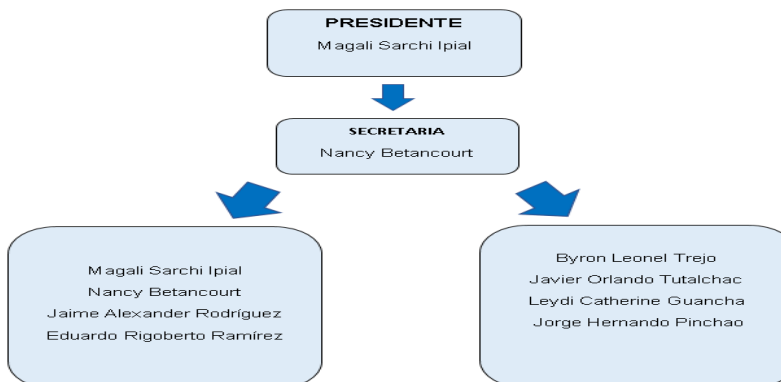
PRESIDENTE
Magali Sarchi Ipial

SECRETARIA
Nancy Betancourt

Magali Sarchi Ipial
Nancy Betancourt
Jaime Alexander Rodríguez
Eduardo Rigoberto Ramírez

Byron Leonel Trejo
Javier Orlando Tutalchac
Leydi Catherine Guancha
Jorge Hernando Pinchao